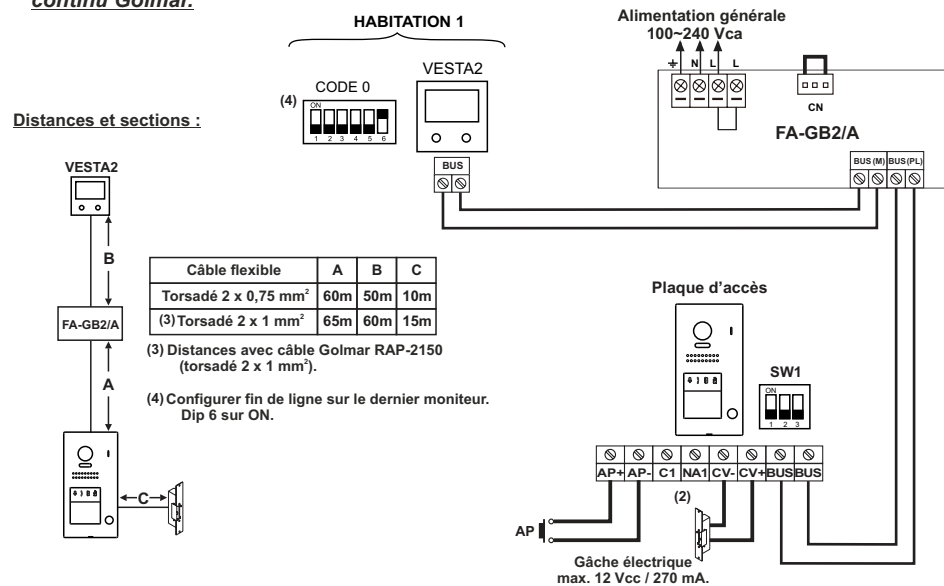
continu Golmar.

HABITATION 1

Alimentation générale
100~240 Vca

CODE 0
(4)
ON
1 2 3 4 5 6

VESTA2

BUS

N L L

CN

FA-GB2/A

BUS (M) BUS (PL)

Distances et sections :

VESTA2

B

FA-GB2/A

A

C

| Câble flexible | A | B | C |
|---|---|---|---|
| Torsadé 2 x 0,75 mm² | 60m | 50m | 10m |
| (3) Torsadé 2 x 1 mm² | 65m | 60m | 15m |

(3) Distances avec câble Golmar RAP-2150 (torsadé 2 x 1 mm²).

(4) Configurer fin de ligne sur le dernier moniteur. Dip 6 sur ON.

Plaque d'accès

SW1
ON
1 2 3

AP+ AP- C1 NA1 CV- CV+ BUS BUS

(2)

AP

Gâche électrique
max. 12 Vcc / 270 mA.